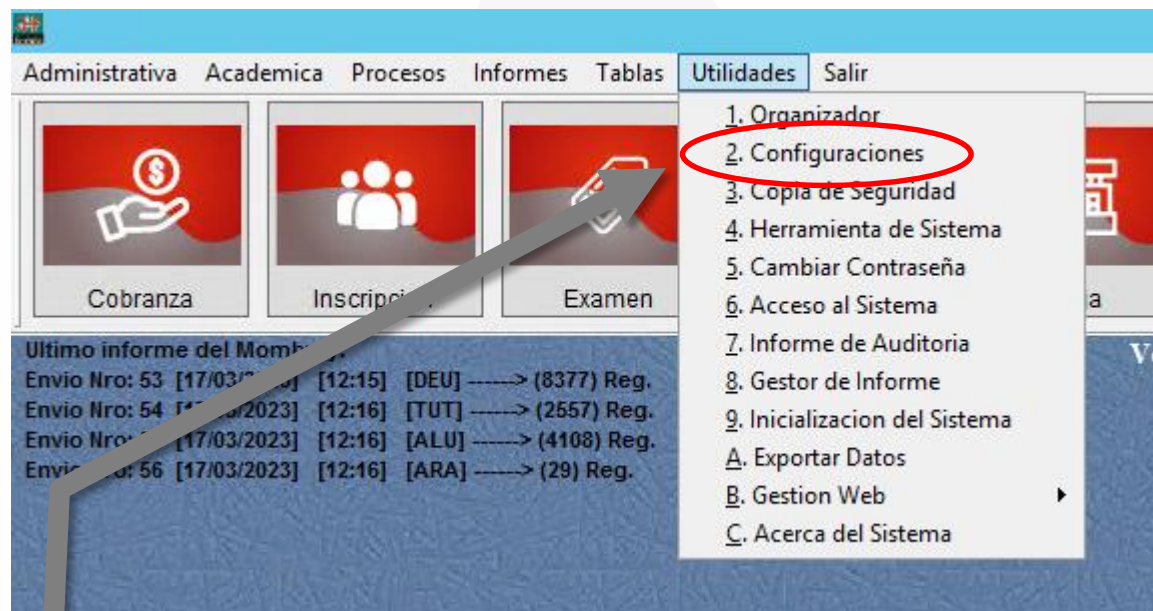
Administrativa Academica Procesos Informes Tablas Utilidades Salir

Cobranza
Inscripci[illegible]
Examen
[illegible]a

1. Organizador
2. Configuraciones
3. Copia de Seguridad
4. Herramienta de Sistema
5. Cambiar Contraseña
6. Acceso al Sistema
7. Informe de Auditoria
8. Gestor de Informe
9. Inicializacion del Sistema
A. Exportar Datos
B. Gestion Web
C. Acerca del Sistema

Ultimo informe del Mom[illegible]
Envio Nro: 53 [17/03/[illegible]] [12:15] [DEU] -------> (8377) Reg.
Envio Nro: 54 [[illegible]/2023] [12:16] [TUT] -------> (2557) Reg.
Envio Nro: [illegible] [17/03/2023] [12:16] [ALU] -------> (4108) Reg.
Envi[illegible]o: 56 [17/03/2023] [12:16] [ARA] -------> (29) Reg.

V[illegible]